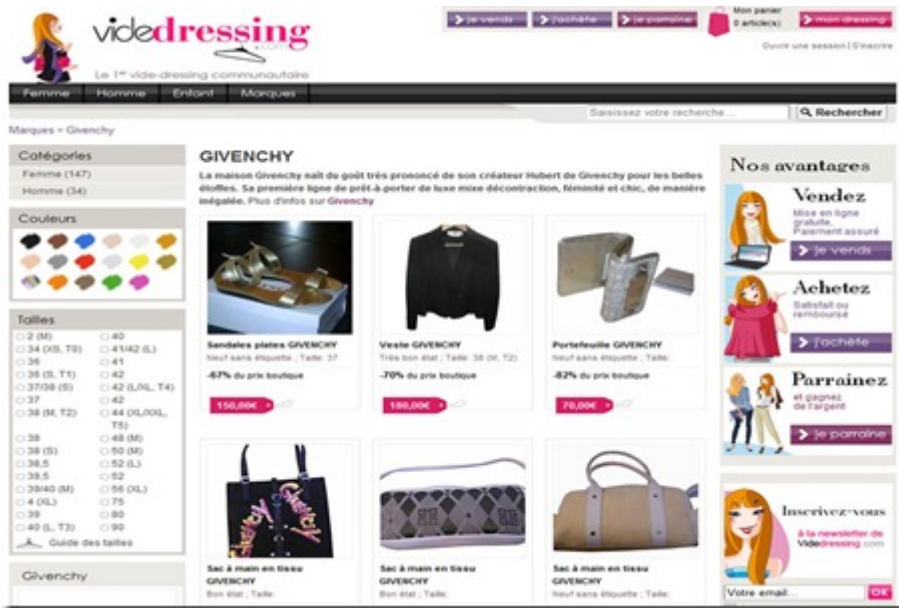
videdressing.com

Le 1er vide-dressing communautaire

je vends | j'achète | je parraine | Mon panier 0 article(s) | mon dressing

Ouvrir une session | S'inscrire

Femme | Homme | Enfant | Marques

Saisissez votre recherche... | Rechercher

Marques > Givenchy

Catégories
Femme (147)
Homme (34)

Couleurs

Tailles
2 (M)
34 (XS, T0)
36
36 (S, T1)
37/38 (S)
37
38 (M, T2)
38
38 (S)
38,5
39,5
39/40 (M)
4 (XL)
39
40 (L, T3)
40
41/42 (L)
41
42
42 (L/XL, T4)
42
44 (XL/XXL, T5)
48 (M)
50 (M)
52 (L)
52
56 (XL)
75
80
90
Guide des tailles

Givenchy

GIVENCHY

La maison Givenchy naît du goût très prononcé de son créateur Hubert de Givenchy pour les belles étoffes. Sa première ligne de prêt-à-porter de luxe mixe décontraction, féminité et chic, de manière inégalée. Plus d'infos sur Givenchy

Sandales plates GIVENCHY
Neuf sans étiquette ; Taille: 37
-67% du prix boutique
150,00€

Veste GIVENCHY
Très bon état ; Taille: 38 (M, T2)
-70% du prix boutique
180,00€

Portefeuille GIVENCHY
Neuf sans étiquette ; Taille:
-82% du prix boutique
70,00€

Sac à main en tissu GIVENCHY
Bon état ; Taille:

Sac à main en tissu GIVENCHY
Neuf sans étiquette ; Taille:

Sac à main en tissu GIVENCHY
Bon état ; Taille:

Nos avantages

Vendez
Mise en ligne gratuite, Paiement assuré
je vends

Achetez
Satisfait ou remboursé
j'achète

Parrainez
et gagnez de l'argent
je parraine

Inscrivez-vous
à la newsletter de Videdressing.com
Votre email... OK